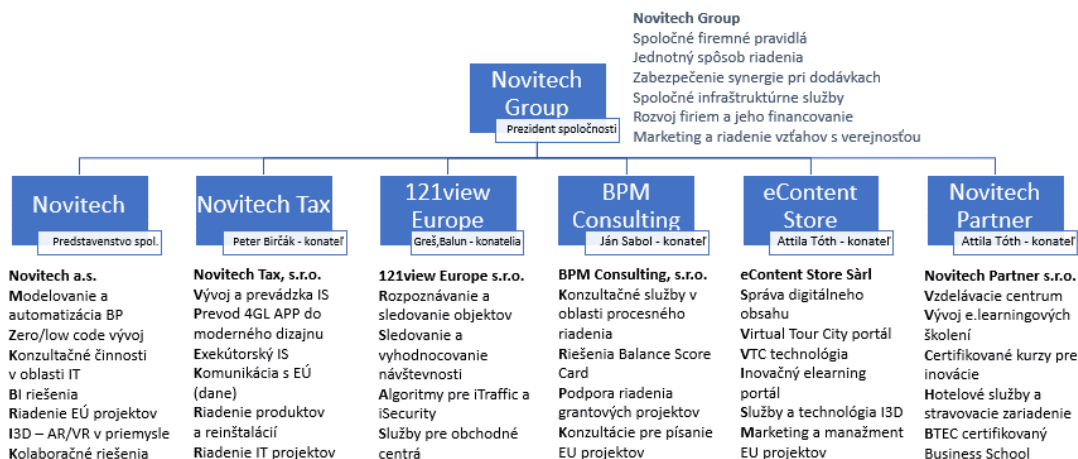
Novitech Group
Spoločné firemné pravidlá
Jednotný spôsob riadenia
Zabezpečenie synergie pri dodávkach
Spoločné infraštruktúrne služby
Rozvoj firiem a jeho financovanie
Marketing a riadenie vzťahov s verejnosťou

Novitech Group
Prezident spoločnosti

Novitech
Predstavenstvo spol.

Novitech Tax
Peter Birčák - konateľ

121view Europe
Greš,Balun - konatelia

BPM Consulting
Ján Sabol - konateľ

eContent Store
Attila Tóth - konateľ

Novitech Partner
Attila Tóth - konateľ

Novitech a.s.
Modelovanie a automatizácia BP
Zero/low code vývoj
Konzultačné činnosti v oblasti IT
BI riešenia
Riadenie EÚ projektov
I3D – AR/VR v priemysle
Kolaboračné riešenia

Novitech Tax, s.r.o.
Vývoj a prevádzka IS
Prevod 4GL APP do moderného dizajnu
Exekútorský IS
Komunikácia s EÚ (dane)
Riadenie produktov a reinštalácií
Riadenie IT projektov

121view Europe s.r.o.
Rozpoznávanie a sledovanie objektov
Sledovanie a vyhodnocovanie návštevnosti
Algoritmy pre iTraffic a iSecurity
Služby pre obchodné centrá

BPM Consulting, s.r.o.
Konzultačné služby v oblasti procesného riadenia
Riešenia Balance Score Card
Podpora riadenia grantových projektov
Konzultácie pre písanie EU projektov

eContent Store Sàrl
Správa digitálneho obsahu
Virtual Tour City portál
VTC technológia
Inovačný elearning portál
Služby a technológia I3D
Marketing a manažment EU projektov

Novitech Partner s.r.o.
Vzdelávacie centrum
Vývoj e.learningových školení
Certifikované kurzy pre inovácie
Hotelové služby a stravovacie zariadenie
BTEC certifikovaný Business School